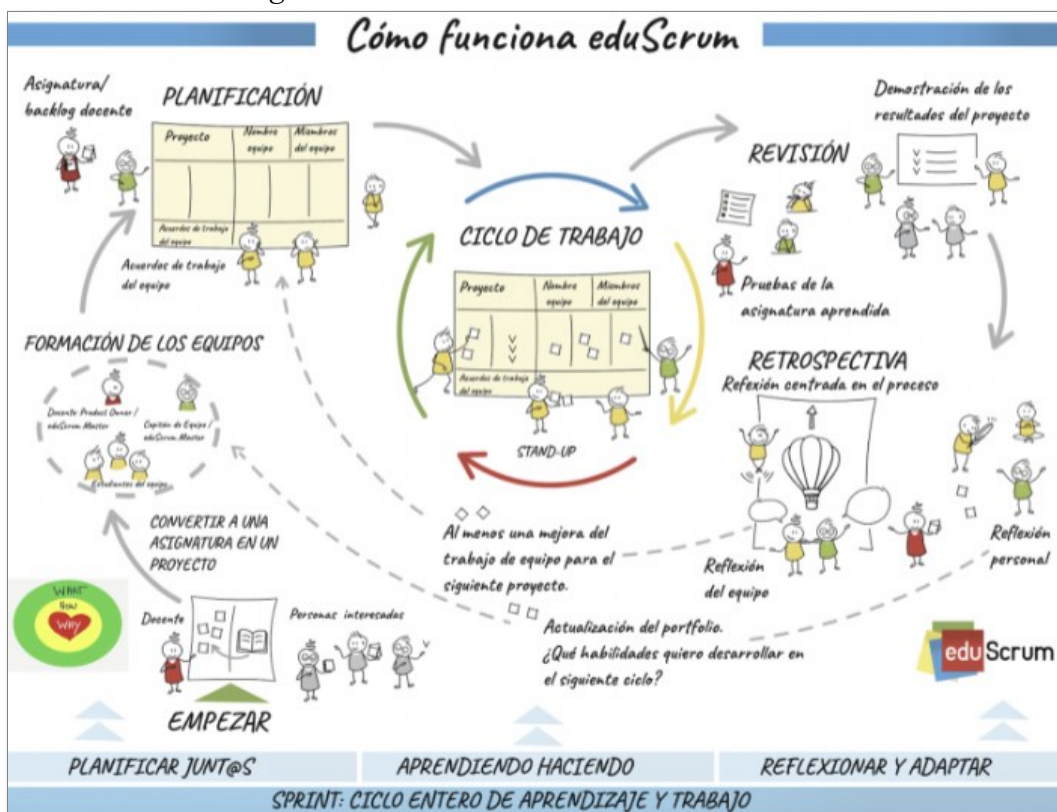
Cómo funciona eduScrum

Asignatura/ backlog docente

PLANIFICACIÓN

| Proyecto | Nombre equipo | Miembros del equipo |
|---|---|---|

Acuerdos de trabajo del equipo

Acuerdos de trabajo del equipo

Demostración de los resultados del proyecto

REVISIÓN

CICLO DE TRABAJO

| Proyecto | Nombre equipo | Miembros del equipo |
|---|---|---|

Acuerdos de trabajo del equipo

Pruebas de la asignatura aprendida

FORMACIÓN DE LOS EQUIPOS

Docente Product Owner / eduScrum Master

Capitán de Equipo / eduScrum Master

Estudiantes del equipo

RETROSPECTIVA

Reflexión centrada en el proceso

STAND-UP

CONVERTIR A UNA ASIGNATURA EN UN PROYECTO

Al menos una mejora del trabajo de equipo para el siguiente proyecto.

Reflexión del equipo

Reflexión personal

WHAT
HOW
WHY

Docente

Personas interesadas

Actualización del portfolio. ¿Qué habilidades quiero desarrollar en el siguiente ciclo?

eduScrum

EMPEZAR

PLANIFICAR JUNT@S

APRENDIENDO HACIENDO

REFLEXIONAR Y ADAPTAR

SPRINT: CICLO ENTERO DE APRENDIZAJE Y TRABAJO